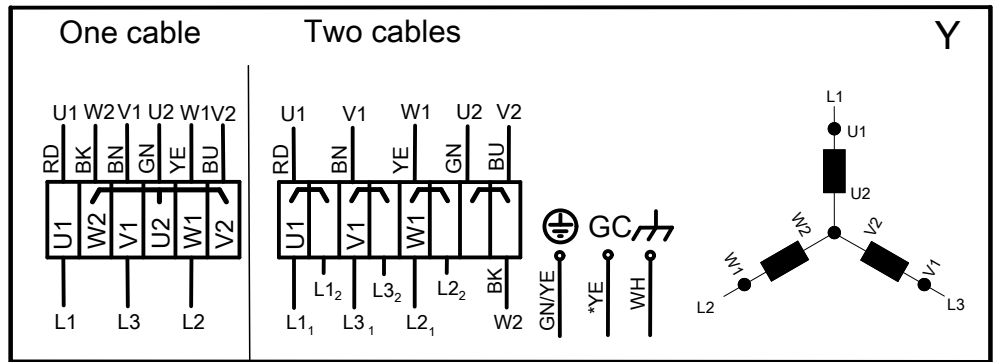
One cable

U1 W2 V1 U2 W1 V2

RD BK BN GN YE BU

U1 W2 V1 U2 W1 V2

L1 L3 L2

Two cables

U1 V1 W1 U2 V2

RD BN YE GN BU

U1 V1 W1

$L1_2$ $L3_2$ $L2_2$ BK

$L1_1$ $L3_1$ $L2_1$ W2

GC

GN/YE *YE WH

Y

L1
U1
U2
W2
V2
W1
V1
L2
L3